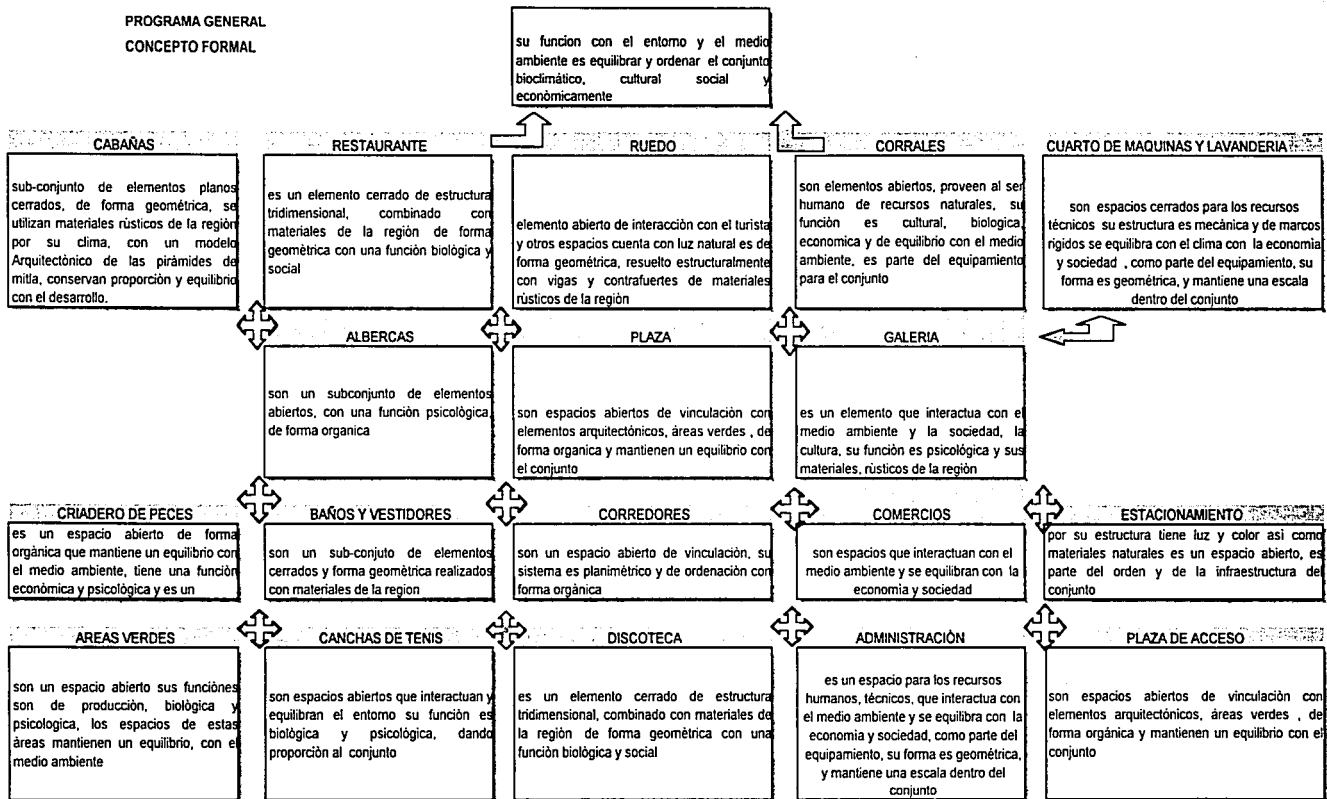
PROGRAMA GENERAL
CONCEPTO FORMAL

su funcion con el entorno y el medio ambiente es equilibrar y ordenar el conjunto bioclimático, cultural social y económicamente

CABAÑAS
sub-conjunto de elementos planos cerrados, de forma geométrica, se utilizan materiales rústicos de la región por su clima, con un modelo Arquitectónico de las pirámides de mitla, conservan proporción y equilibrio con el desarrollo.

RESTAURANTE
es un elemento cerrado de estructura tridimensional, combinado con materiales de la región de forma geométrica con una función biológica y social

RUEDO
elemento abierto de interacción con el turista y otros espacios cuenta con luz natural es de forma geométrica, resuelto estructuralmente con vigas y contrafuertes de materiales rústicos de la región

CORRALES
son elementos abiertos, proveen al ser humano de recursos naturales, su función es cultural, biologica, economica y de equilibrio con el medio ambiente, es parte del equipamiento para el conjunto

CUARTO DE MAQUINAS Y LAVANDERIA
son espacios cerrados para los recursos técnicos su estructura es mecánica y de marcos rígidos se equilibra con el clima con la economia y sociedad , como parte del equipamiento, su forma es geométrica, y mantiene una escala dentro del conjunto

ALBERCAS
son un subconjunto de elementos abiertos, con una función psicológica, de forma organica

PLAZA
son espacios abiertos de vinculación con elementos arquitectónicos, áreas verdes , de forma organica y mantienen un equilibrio con el conjunto

GALERIA
es un elemento que interactua con el medio ambiente y la sociedad, la cultura, su función es psicológica y sus materiales, rústicos de la región

CRIADERO DE PECES
es un espacio abierto de forma orgánica que mantiene un equilibrio con el medio ambiente, tiene una función económica y psicológica y es un

BAÑOS Y VESTIDORES
son un sub-conjuto de elementos cerrados y forma geométrica realizados con materiales de la region

CORREDORES
son un espacio abierto de vinculación, su sistema es planimétrico y de ordenación con forma orgánica

COMERCIOS
son espacios que interactuan con el medio ambiente y se equilibran con la economia y sociedad

ESTACIONAMIENTO
por su estructura tiene luz y color así como materiales naturales es un espacio abierto, es parte del orden y de la infraestructura del conjunto

AREAS VERDES
son un espacio abierto sus funciònes son de producción, biológica y psicologica, los espacios de estas áreas mantienen un equilibrio, con el medio ambiente

CANCHAS DE TENIS
son espacios abiertos que interactuan y equilibran el entorno su función es biológica y psicológica, dando proporciòn al conjunto

DISCOTECA
es un elemento cerrado de estructura tridimensional, combinado con materiales de la región de forma geométrica con una funciòn biológica y social

ADMINISTRACIÒN
es un espacio para los recursos humanos, técnicos, que interactua con el medio ambiente y se equilibra con la economia y sociedad, como parte del equipamiento, su forma es geométrica, y mantiene una escala dentro del conjunto

PLAZA DE ACCESO
son espacios abiertos de vinculaciòn con elementos arquitectónicos, áreas verdes , de forma orgánica y mantienen un equilibrio con el conjunto